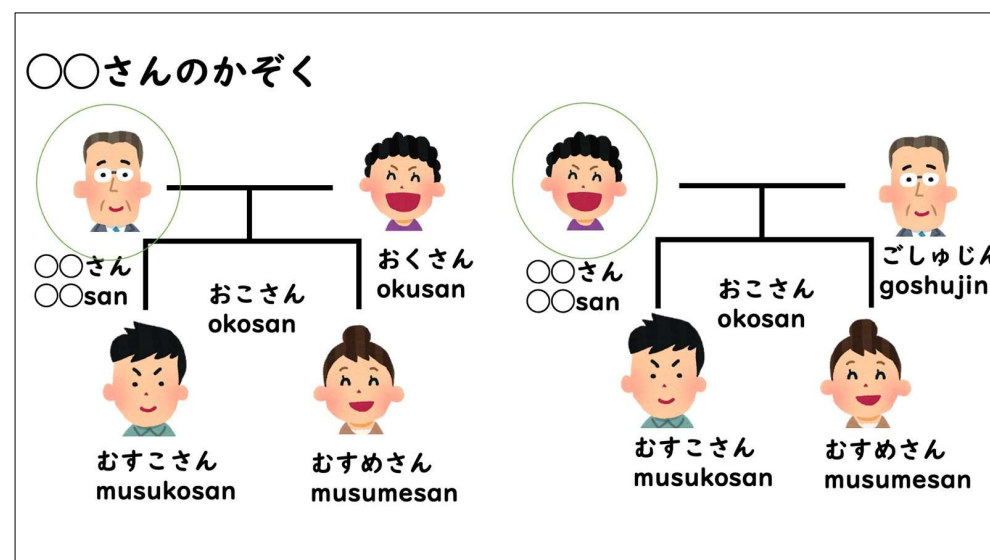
○○さんのかぞく

○○さん
○○san

おくさん
okusan

おこさん
okosan

むすこさん
musukosan

むすめさん
musumesan

○○さん
○○san

ごしゅじん
goshujin

おこさん
okosan

むすこさん
musukosan

むすめさん
musumesan